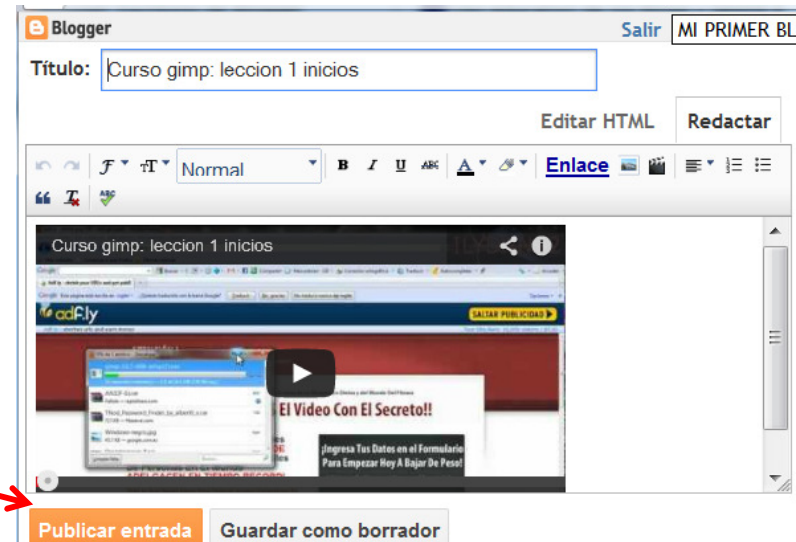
Blogger

Salir MI PRIMER BL

Título: Curso gimp: leccion 1 inicios

Editar HTML Redactar

Normal

B I U

A

Enlace

Curso gimp: leccion 1 inicios

adf.ly

SALTAR PUBLICIDAD

El Video Con El Secreto!!

¡Ingresa Tus Datos en el Formulario Para Empezar Hoy A Bajar De Peso!

Publicar entrada Guardar como borrador